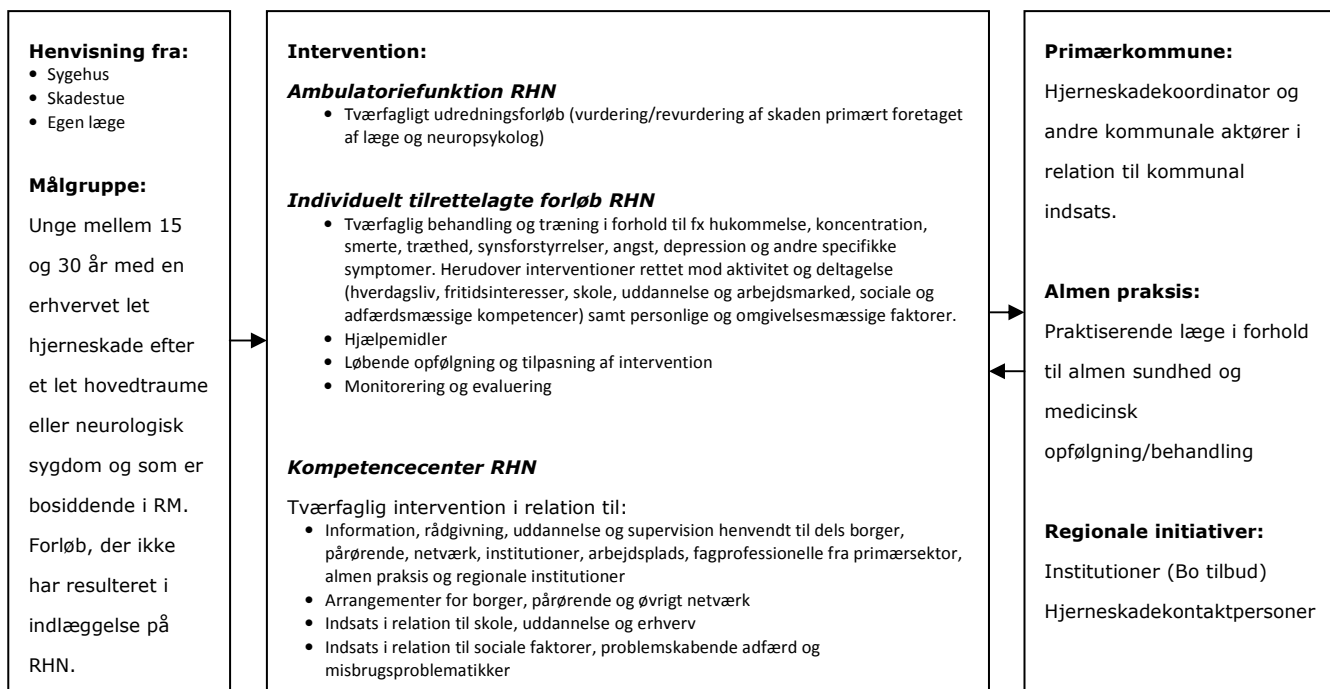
**Henvisning fra:**
• Sygehus
• Skadestue
• Egen læge

**Målgruppe:**
Unge mellem 15 og 30 år med en erhvervet let hjerneskade efter et let hovedtraume eller neurologisk sygdom og som er bosiddende i RM. Forløb, der ikke har resulteret i indlæggelse på RHN.

**Intervention:**

***Ambulatoriefunktion RHN***
• Tværfagligt udredningsforløb (vurdering/revurdering af skaden primært foretaget af læge og neuropsykolog)

***Individuelt tilrettelagte forløb RHN***
• Tværfaglig behandling og træning i forhold til fx hukommelse, koncentration, smerte, træthed, synsforstyrrelser, angst, depression og andre specifikke symptomer. Herudover interventioner rettet mod aktivitet og deltagelse (hverdagsliv, fritidsinteresser, skole, uddannelse og arbejdsmarked, sociale og adfærdsmæssige kompetencer) samt personlige og omgivelsesmæssige faktorer.
• Hjælpemidler
• Løbende opfølgning og tilpasning af intervention
• Monitorering og evaluering

***Kompetencecenter RHN***
Tværfaglig intervention i relation til:
• Information, rådgivning, uddannelse og supervision henvendt til dels borger, pårørende, netværk, institutioner, arbejdsplads, fagprofessionelle fra primærsektor, almen praksis og regionale institutioner
• Arrangementer for borger, pårørende og øvrigt netværk
• Indsats i relation til skole, uddannelse og erhverv
• Indsats i relation til sociale faktorer, problemskabende adfærd og misbrugsproblematikker

**Primærkommune:**
Hjerneskadekoordinator og andre kommunale aktører i relation til kommunal indsats.

**Almen praksis:**
Praktiserende læge i forhold til almen sundhed og medicinsk opfølgning/behandling

**Regionale initiativer:**
Institutioner (Bo tilbud)
Hjerneskadekontaktpersoner